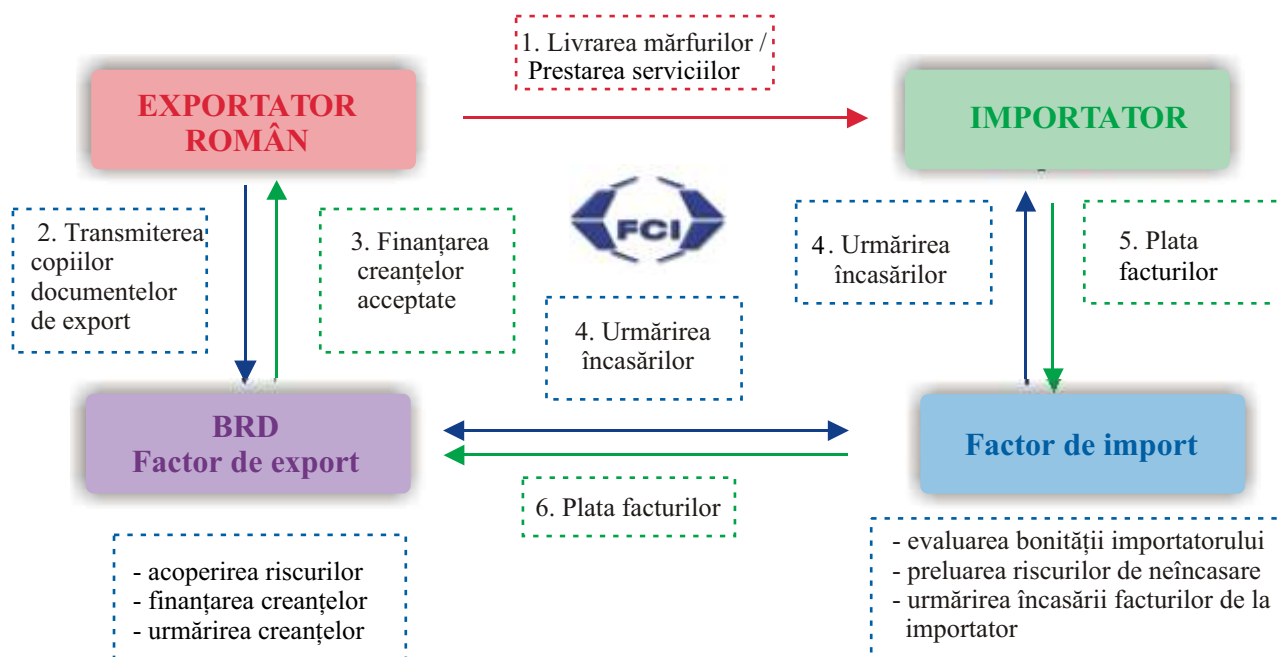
1. Livrarea mărfurilor / Prestarea serviciilor

EXPORTATOR ROMÂN

IMPORTATOR

2. Transmiterea copiilor documentelor de export

3. Finanțarea creanțelor acceptate

FCI

4. Urmărirea încasărilor

5. Plata facturilor

4. Urmărirea încasărilor

BRD Factor de export

Factor de import

6. Plata facturilor

- acoperirea riscurilor
- finanțarea creanțelor
- urmărirea creanțelor

- evaluarea bonității importatorului
- preluarea riscurilor de neîncasare
- urmărirea încasării facturilor de la importator